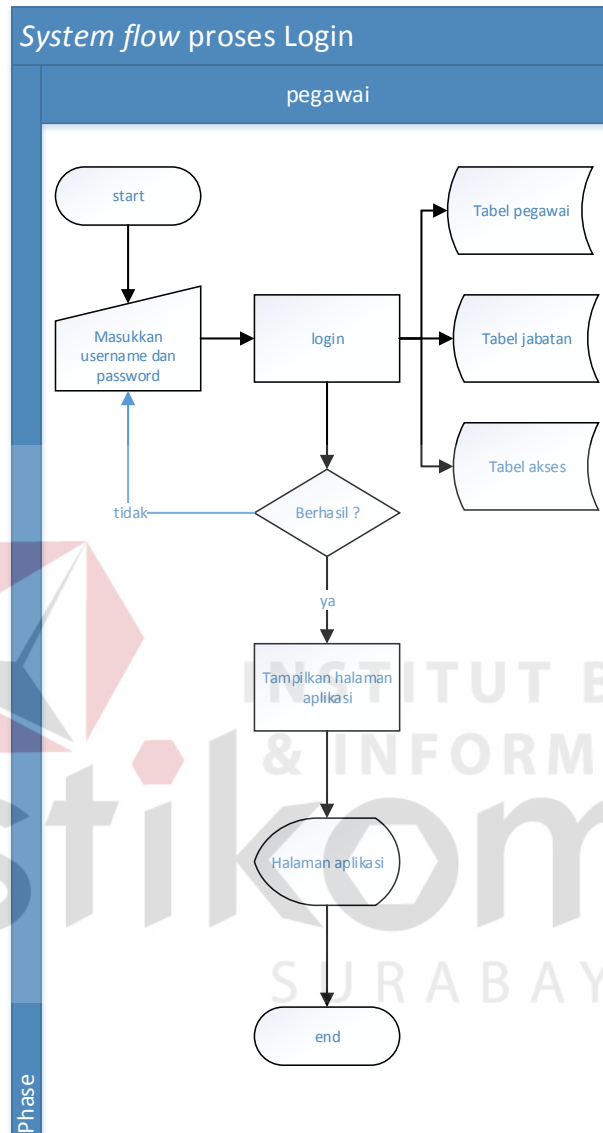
System flow proses Login

pegawai

start

Masukkan username dan password

login

Tabel pegawai

Tabel jabatan

Tabel akses

tidak

Berhasil ?

ya

Tampilkan halaman aplikasi

Halaman aplikasi

end

Phase

INSTITUT B
& INFORM
stikom
SURABAY